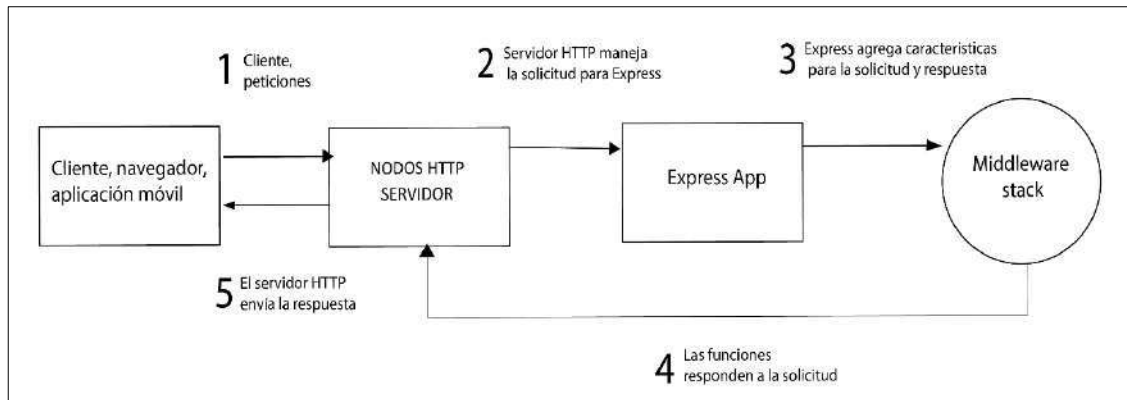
1 Cliente, peticiones

2 Servidor HTTP maneja la solicitud para Express

3 Express agrega caracteristicas para la solicitud y respuesta

Cliente, navegador, aplicación móvil

NODOS HTTP SERVIDOR

Express App

Middleware stack

5 El servidor HTTP envia la respuesta

4 Las funciones responden a la solicitud